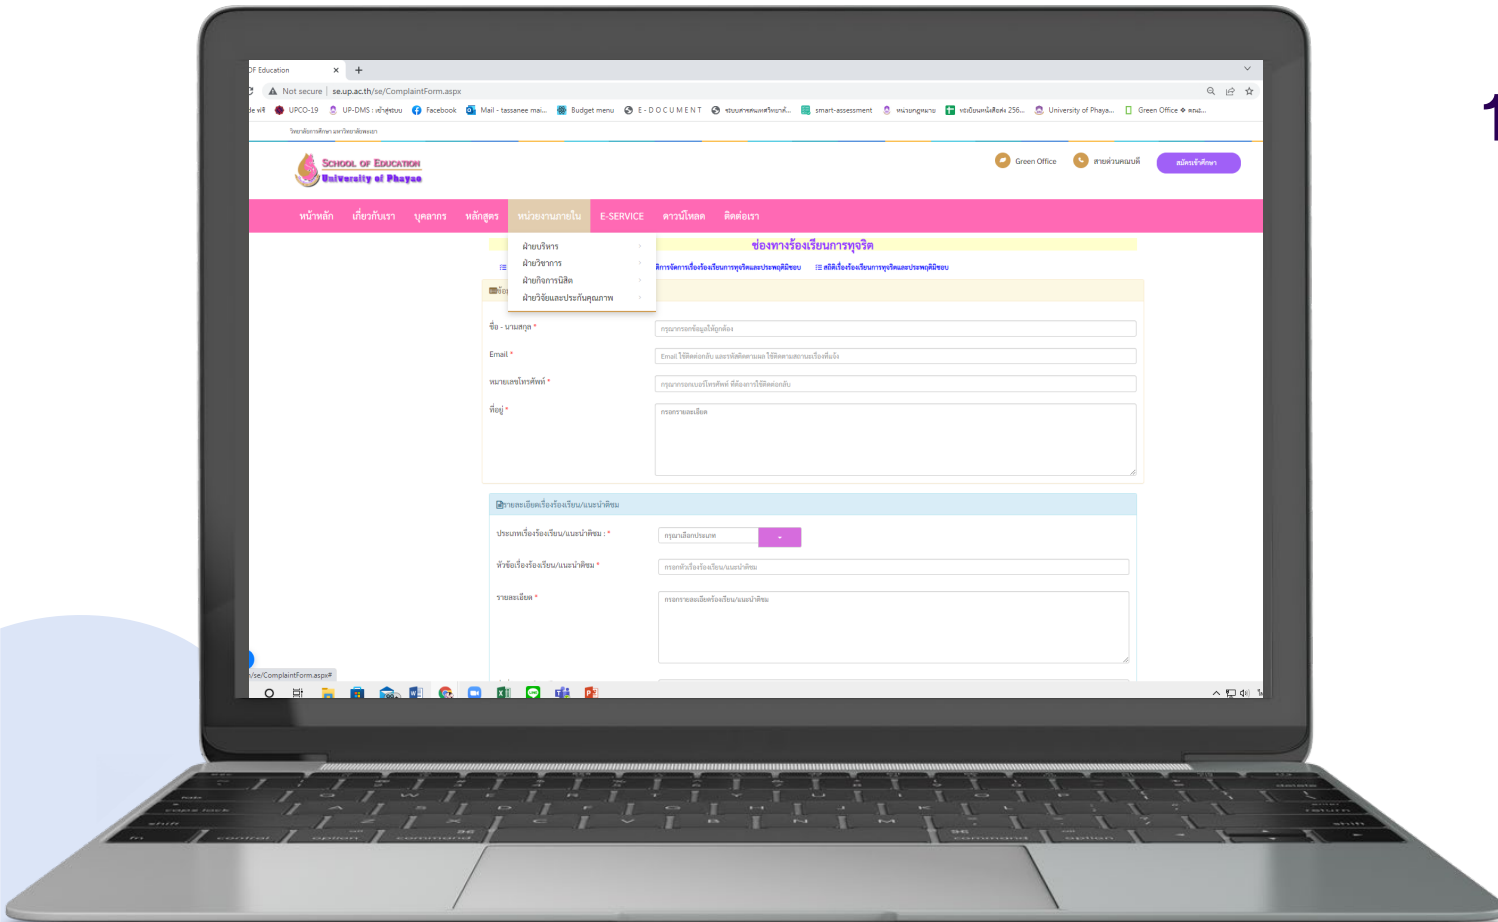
OF Education
Not secure | se.up.ac.th/se/ComplaintForm.aspx
UPCO-19 UP-DMS : เข้าสู่ระบบ Facebook Mail - tassanee mai... Budget menu E-DOCUMENT smart-assessment University of Phaya... Green Office

School of Education
University of Phayao

Green Office สายด่วนคณบดี สมัครเข้าศึกษา

หน้าหลัก เกี่ยวกับเรา บุคลากร หลักสูตร หน่วยงานภายใน E-SERVICE ดาวน์โหลด ติดต่อเรา

ฝ่ายบริหาร
ฝ่ายวิชาการ
ฝ่ายกิจการนิสิต
ฝ่ายวิจัยและประกันคุณภาพ

ช่องทางร้องเรียนการทุจริต

การจัดการเรื่องร้องเรียนการทุจริตและประพฤติมิชอบ สถิติเรื่องร้องเรียนการทุจริตและประพฤติมิชอบ

ชื่อ - นามสกุล * กรุณากรอกข้อมูลให้ถูกต้อง
Email * Email ใช้ติดต่อกลับ และรหัสติดตามผล ใช้ติดตามสถานะเรื่องที่แจ้ง
หมายเลขโทรศัพท์ * กรุณากรอกเบอร์โทรศัพท์ ที่ต้องการใช้ติดต่อกลับ
ที่อยู่ * กรอกรายละเอียด

รายละเอียดเรื่องร้องเรียน/แนะนำ/ชม
ประเภทเรื่องร้องเรียน/แนะนำ/ชม : * กรุณาเลือกประเภท
หัวข้อเรื่องร้องเรียน/แนะนำ/ชม * กรอกหัวเรื่องร้องเรียน/แนะนำ/ชม
รายละเอียด * กรอกรายละเอียดร้องเรียน/แนะนำ/ชม

/se/ComplaintForm.aspx#

1